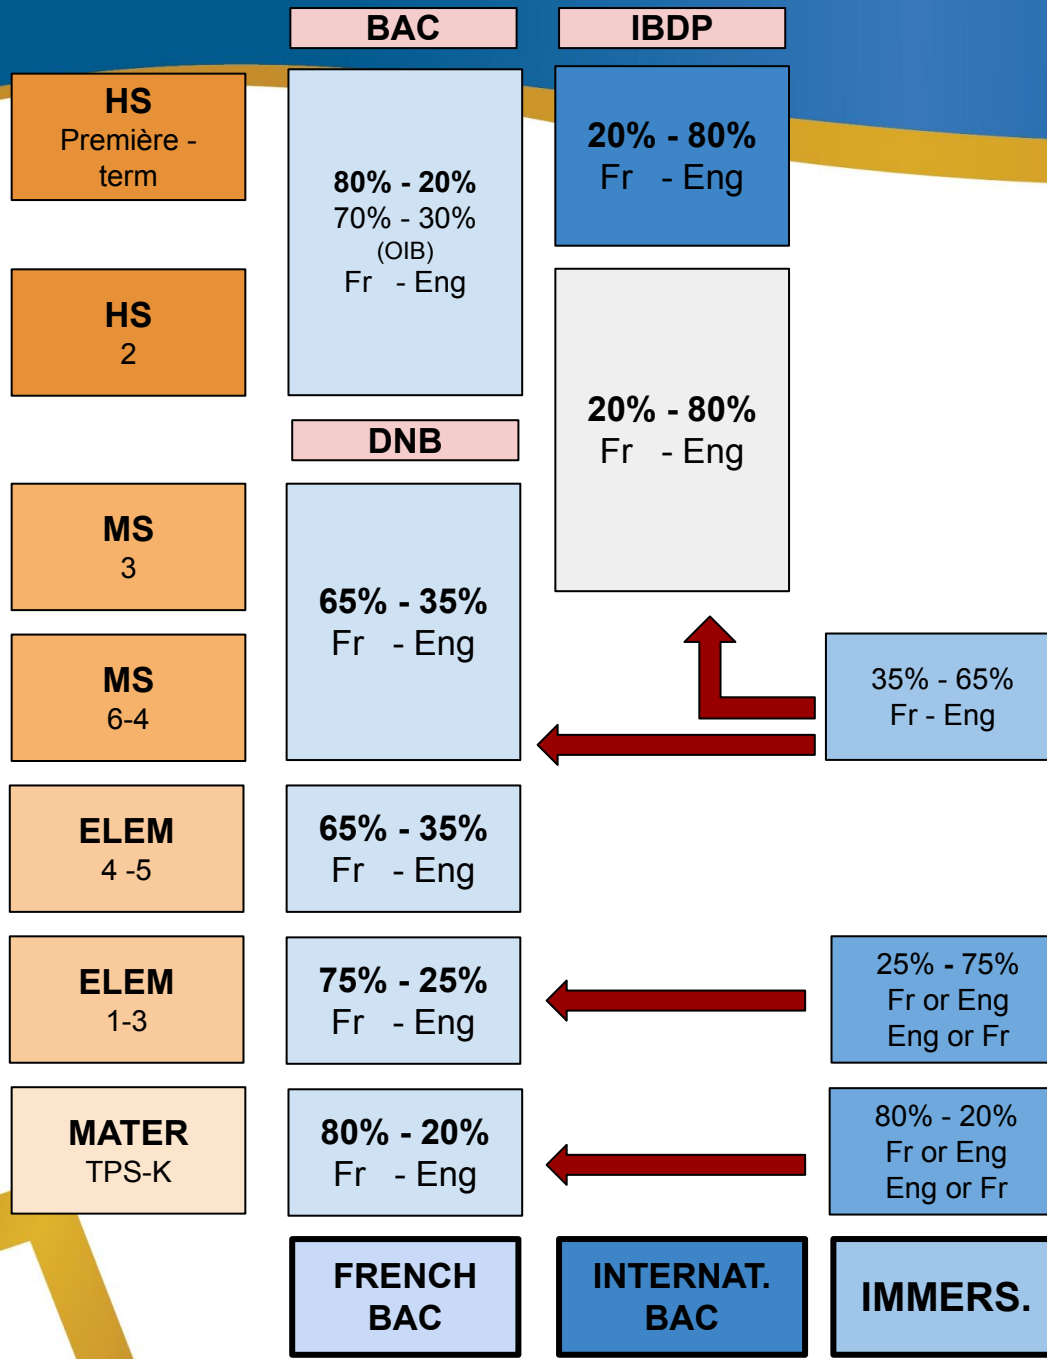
BAC

IBDP

HS
Première - term

80% - 20%
70% - 30%
(OIB)
Fr - Eng

20% - 80%
Fr - Eng

HS
2

20% - 80%
Fr - Eng

DNB

MS
3

65% - 35%
Fr - Eng

MS
6-4

35% - 65%
Fr - Eng

ELEM
4 -5

65% - 35%
Fr - Eng

ELEM
1-3

75% - 25%
Fr - Eng

25% - 75%
Fr or Eng
Eng or Fr

MATER
TPS-K

80% - 20%
Fr - Eng

80% - 20%
Fr or Eng
Eng or Fr

FRENCH BAC

INTERNAT. BAC

IMMERS.